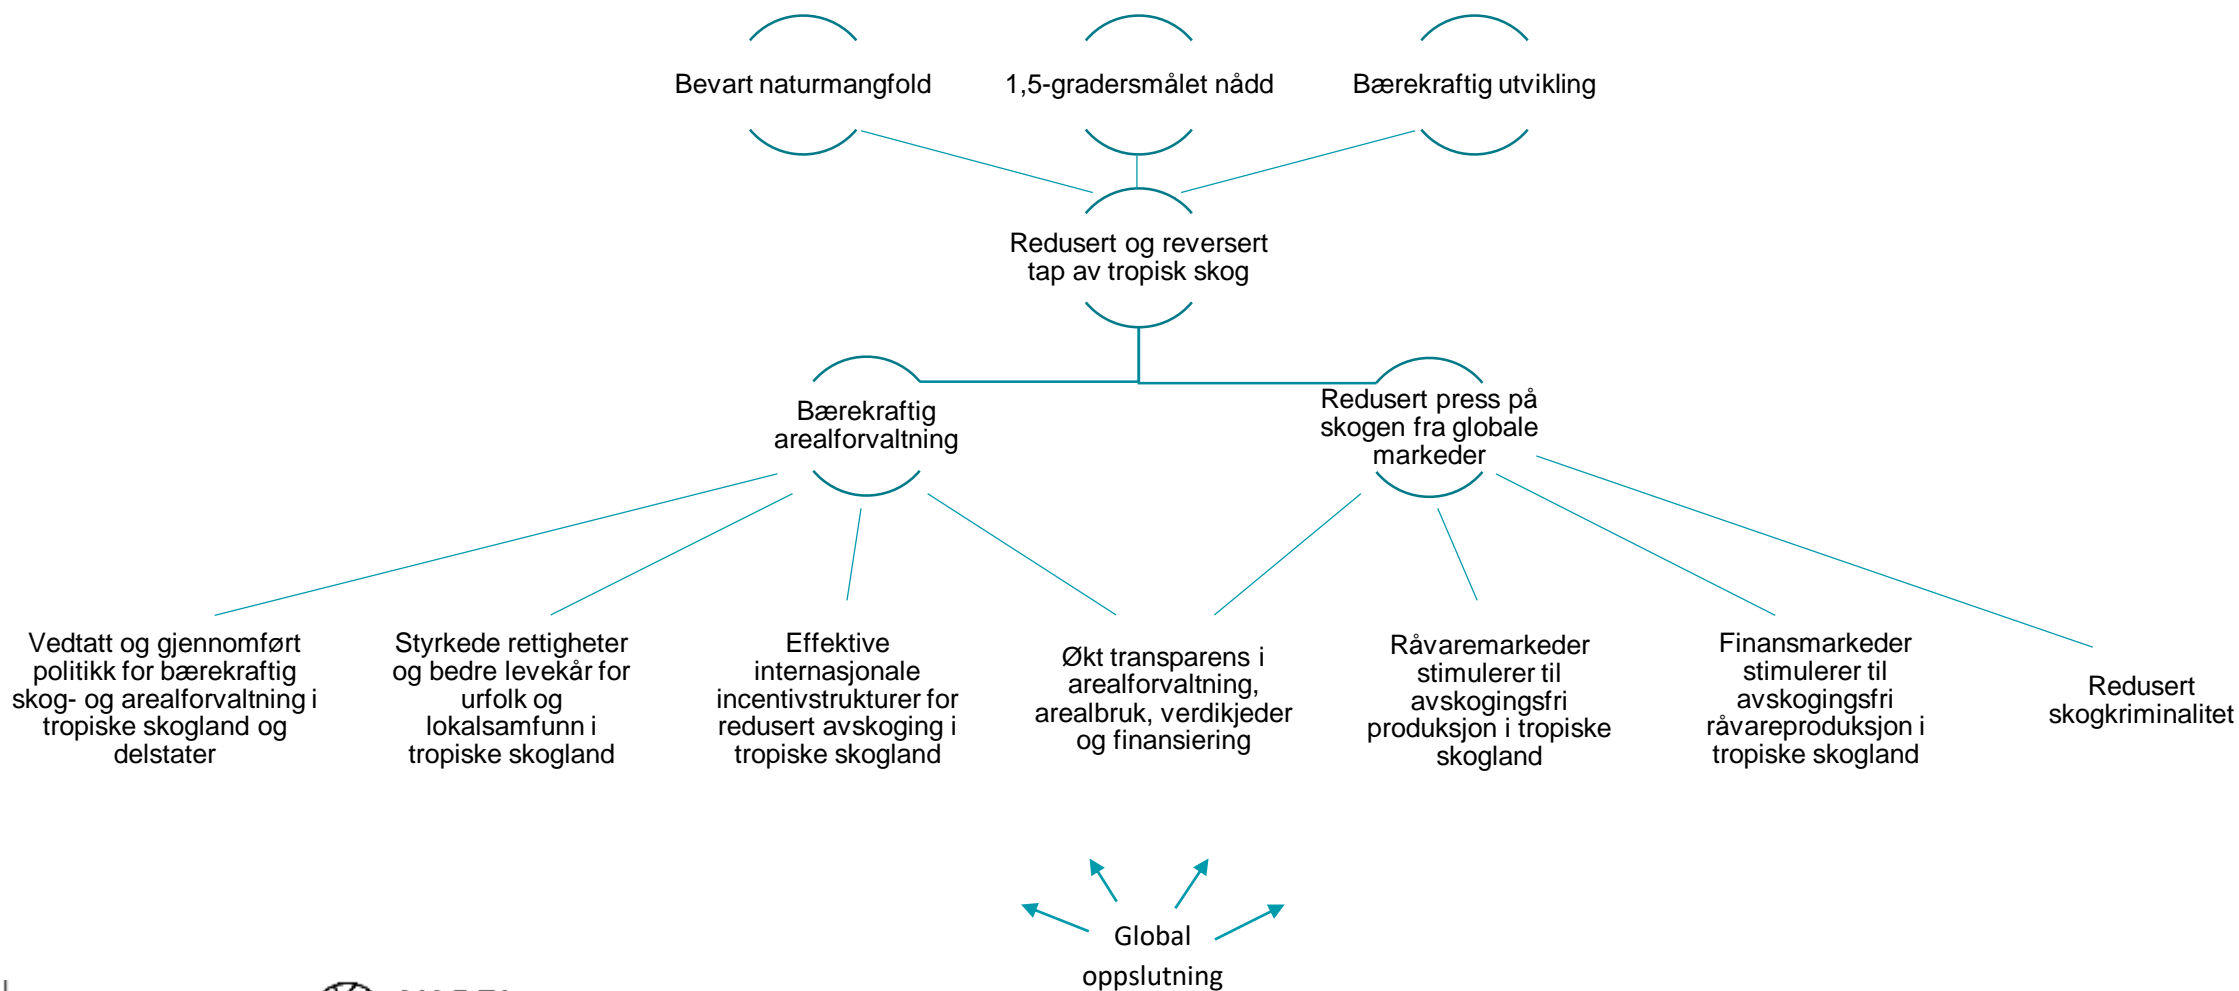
Bevart naturmangfold

1,5-gradersmålet nådd

Bærekraftig utvikling

Redusert og reversert tap av tropisk skog

Bærekraftig arealforvaltning

Redusert press på skogen fra globale markeder

Vedtatt og gjennomført politikk for bærekraftig skog- og arealforvaltning i tropiske skogland og delstater

Styrkede rettigheter og bedre levekår for urfolk og lokalsamfunn i tropiske skogland

Effektive internasjonale incentivstrukturer for redusert avskoging i tropiske skogland

Økt transparens i arealforvaltning, arealbruk, verdikjeder og finansiering

Råvaremarkeder stimulerer til avskogingsfri produksjon i tropiske skogland

Finansmarkeder stimulerer til avskogingsfri råvareproduksjon i tropiske skogland

Redusert skogkriminalitet

Global oppslutning

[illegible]